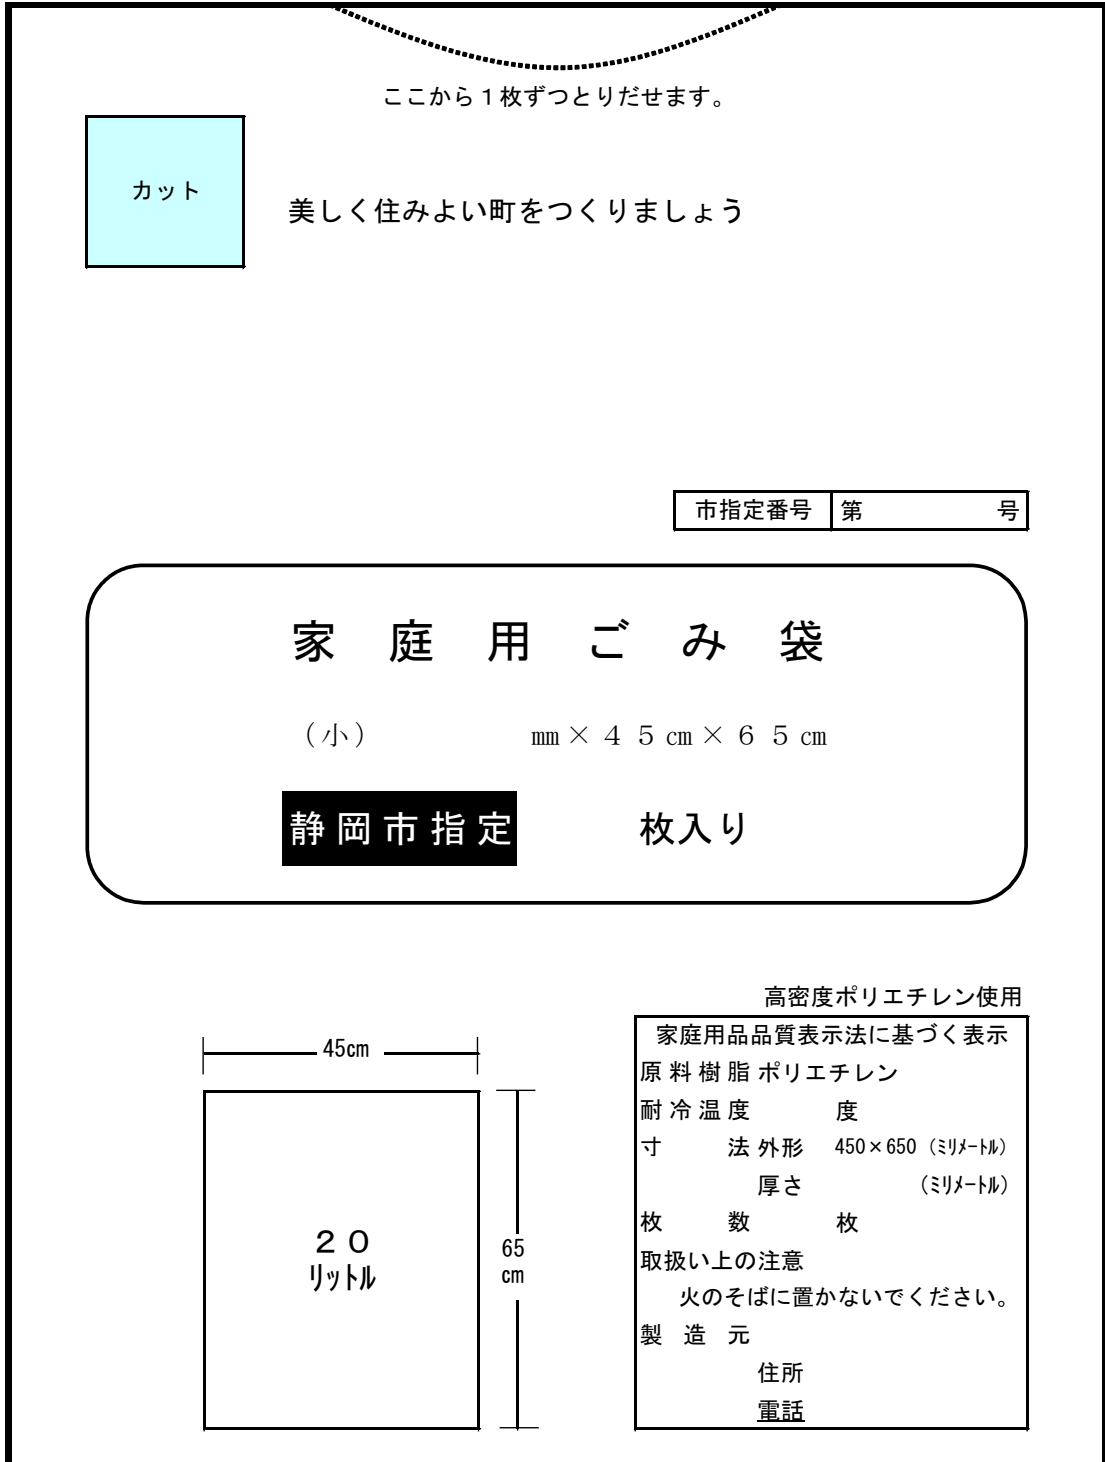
ここから１枚ずつとりだせます。

カット

美しく住みよい町をつくりましょう

| 市指定番号 | 第　　　　号 |
|---|---|

家庭用ごみ袋

（小）　　mm × ４５ cm × ６５ cm

静岡市指定　　枚入り

高密度ポリエチレン使用

45cm

20
リットル

65
cm

| 家庭用品品質表示法に基づく表示 |
|---|
| 原料樹脂 ポリエチレン |
| 耐冷温度　　度 |
| 寸　法 外形　450×650（ミリメートル） |
| 厚さ　　（ミリメートル） |
| 枚　数　　枚 |
| 取扱い上の注意 |
| 火のそばに置かないでください。 |
| 製　造　元 |
| 住所 |
| 電話 |